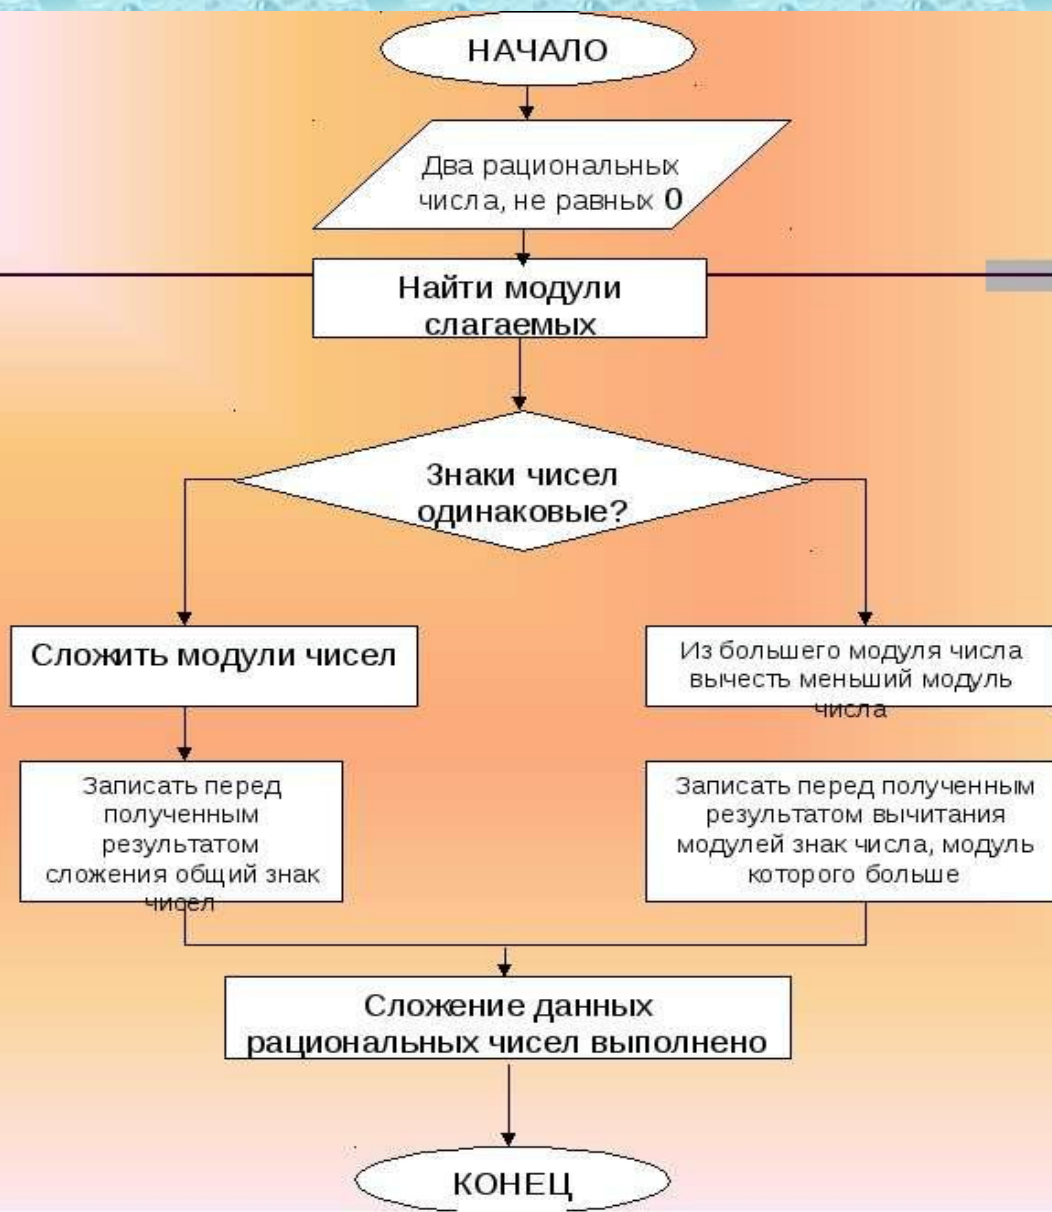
НАЧАЛО

Два рациональных числа, не равных 0

Найти модули слагаемых

Знаки чисел одинаковые?

Сложить модули чисел

Из большего модуля числа вычесть меньший модуль числа

Записать перед полученным результатом сложения общий знак чисел

Записать перед полученным результатом вычитания модулей знак числа, модуль которого больше

Сложение данных рациональных чисел выполнено

КОНЕЦ